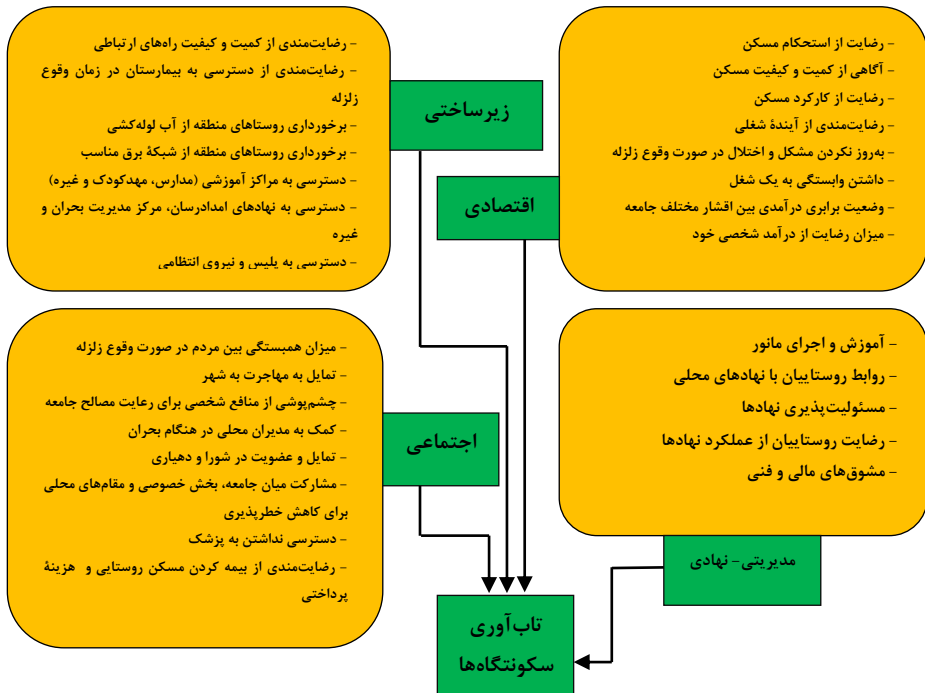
- رضایت‌مندی از کمیت و کیفیت راه‌های ارتباطی
- رضایت‌مندی از دسترسی به بیمارستان در زمان وقوع زلزله
- برخورداری روستاهای منطقه از آب لوله‌کشی
- برخورداری روستاهای منطقه از شبکهٔ برق مناسب
- دسترسی به مراکز آموزشی (مدارس، مهدکودک و غیره)
- دسترسی به نهادهای امدادرسان، مرکز مدیریت بحران و غیره
- دسترسی به پلیس و نیروی انتظامی

زیرساختی

- رضایت از استحکام مسکن
- آگاهی از کمیت و کیفیت مسکن
- رضایت از کارکرد مسکن
- رضایت‌مندی از آیندهٔ شغلی
- به‌روز نکردن مشکل و اختلال در صورت وقوع زلزله
- داشتن وابستگی به یک شغل
- وضعیت برابری درآمدی بین اقشار مختلف جامعه
- میزان رضایت از درآمد شخصی خود

اقتصادی

- میزان همبستگی بین مردم در صورت وقوع زلزله
- تمایل به مهاجرت به شهر
- چشم‌پوشی از منافع شخصی برای رعایت مصالح جامعه
- کمک به مدیران محلی در هنگام بحران
- تمایل و عضویت در شورا و دهیاری
- مشارکت میان جامعه، بخش خصوصی و مقام‌های محلی برای کاهش خطرپذیری
- دسترسی نداشتن به پزشک
- رضایت‌مندی از بیمه کردن مسکن روستایی و هزینهٔ پرداختی

اجتماعی

- آموزش و اجرای مانور
- روابط روستاییان با نهادهای محلی
- مسئولیت‌پذیری نهادها
- رضایت روستاییان از عملکرد نهادها
- مشوق‌های مالی و فنی

مدیریتی- نهادی

تاب‌آوری سکونتگاه‌ها